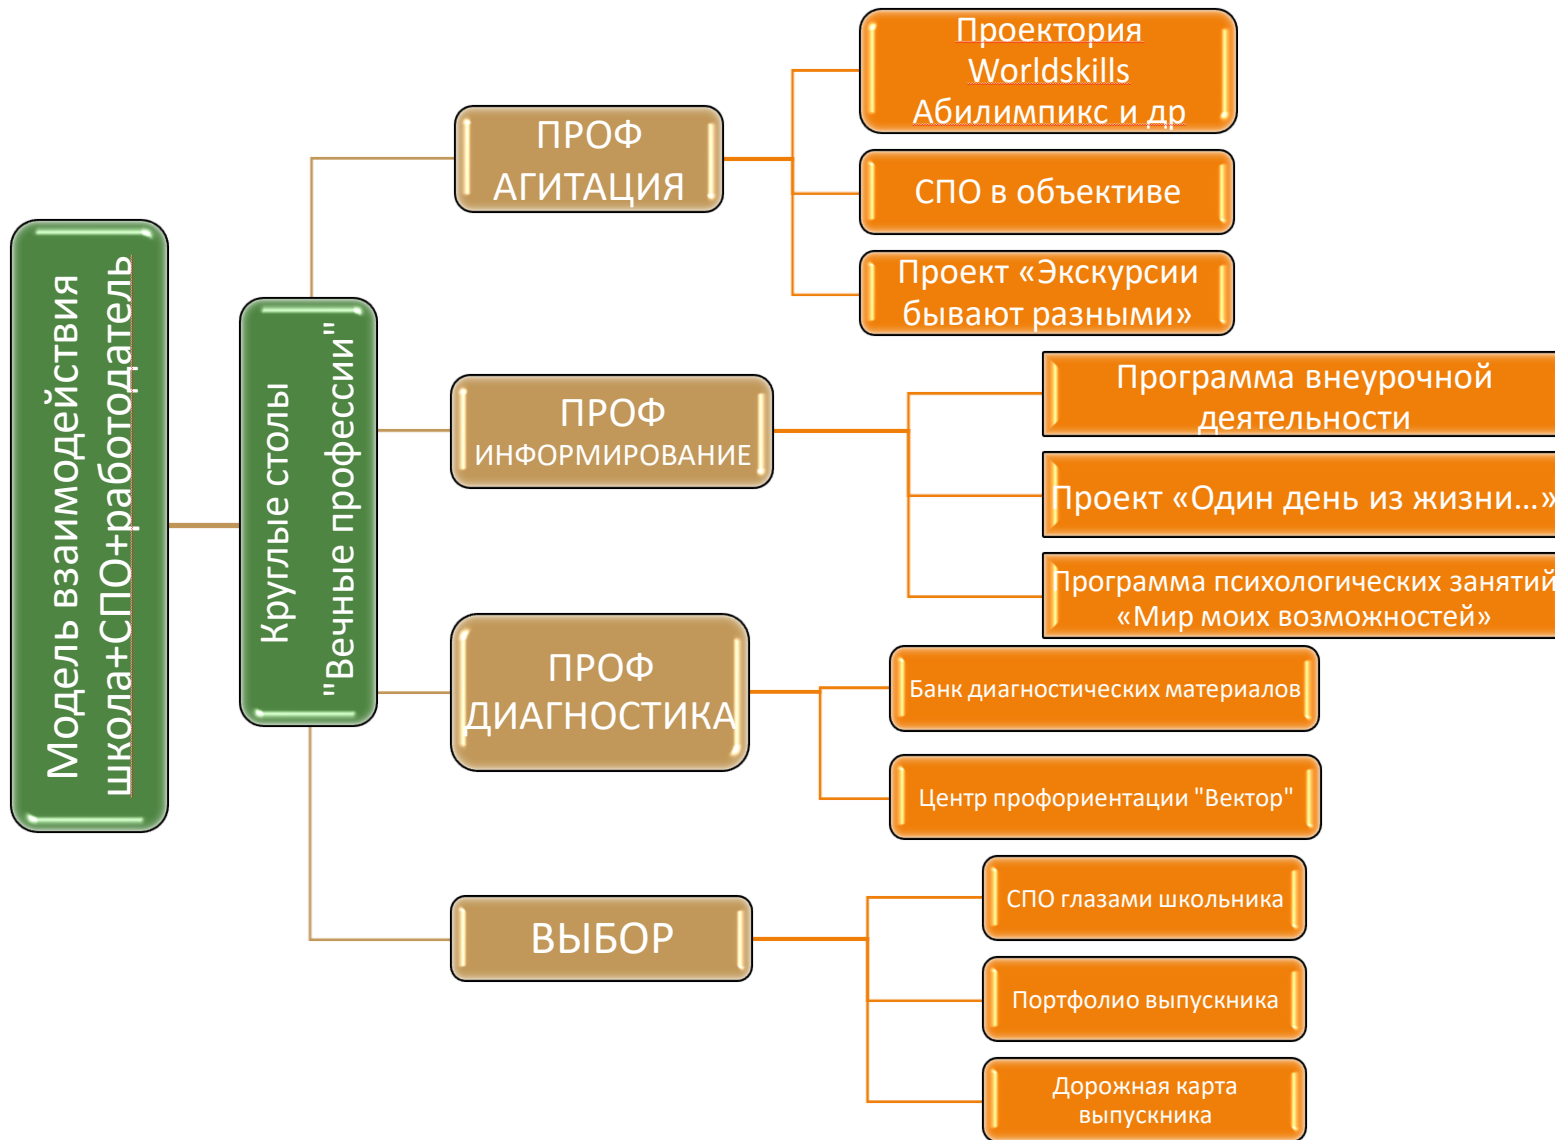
Модель взаимодействия школа+СПО+работодатель

Круглые столы "Вечные профессии"

ПРОФ АГИТАЦИЯ

Проектория Worldskills Абилимпикс и др

СПО в объективе

Проект «Экскурсии бывают разными»

ПРОФ ИНФОРМИРОВАНИЕ

Программа внеурочной деятельности

Проект «Один день из жизни…»

Программа психологических занятий «Мир моих возможностей»

ПРОФ ДИАГНОСТИКА

Банк диагностических материалов

Центр профориентации "Вектор"

ВЫБОР

СПО глазами школьника

Портфолио выпускника

Дорожная карта выпускника